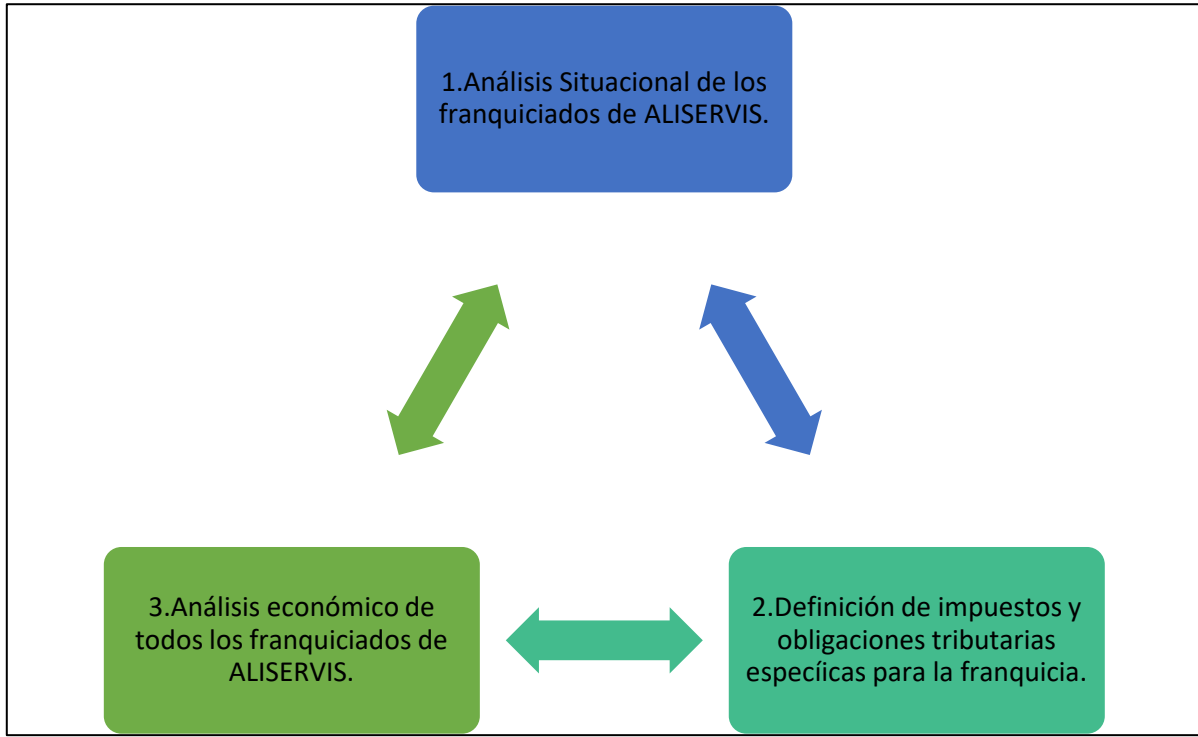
1.Análisis Situacional de los franquiciados de ALISERVIS.

2.Definición de impuestos y obligaciones tributarias especíicas para la franquicia.

3.Análisis económico de todos los franquiciados de ALISERVIS.